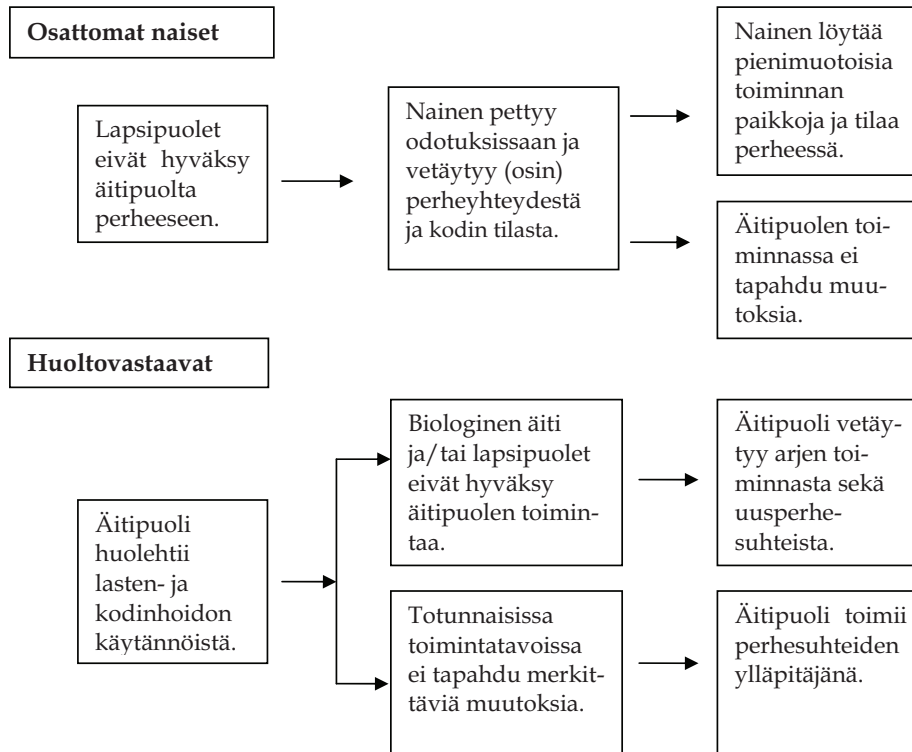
Osattomat naiset

Lapsipuolet eivät hyväksy äitipuolta perheeseen.

Nainen pettyy odotuksissaan ja vetäytyy (osin) perheyhteydestä ja kodin tilasta.

Nainen löytää pienimuotoisia toiminnan paikkoja ja tilaa perheessä.

Äitipuolen toiminnassa ei tapahdu muutoksia.

Huoltovastaavat

Äitipuoli huolehtii lasten- ja kodinhoidon käytännöistä.

Biologinen äiti ja/tai lapsipuolet eivät hyväksy äitipuolen toimintaa.

Äitipuoli vetäytyy arjen toiminnasta sekä uusperhesuhteista.

Totunnaisissa toimintatavoissa ei tapahdu merkittäviä muutoksia.

Äitipuoli toimii perhesuhteiden ylläpitäjänä.